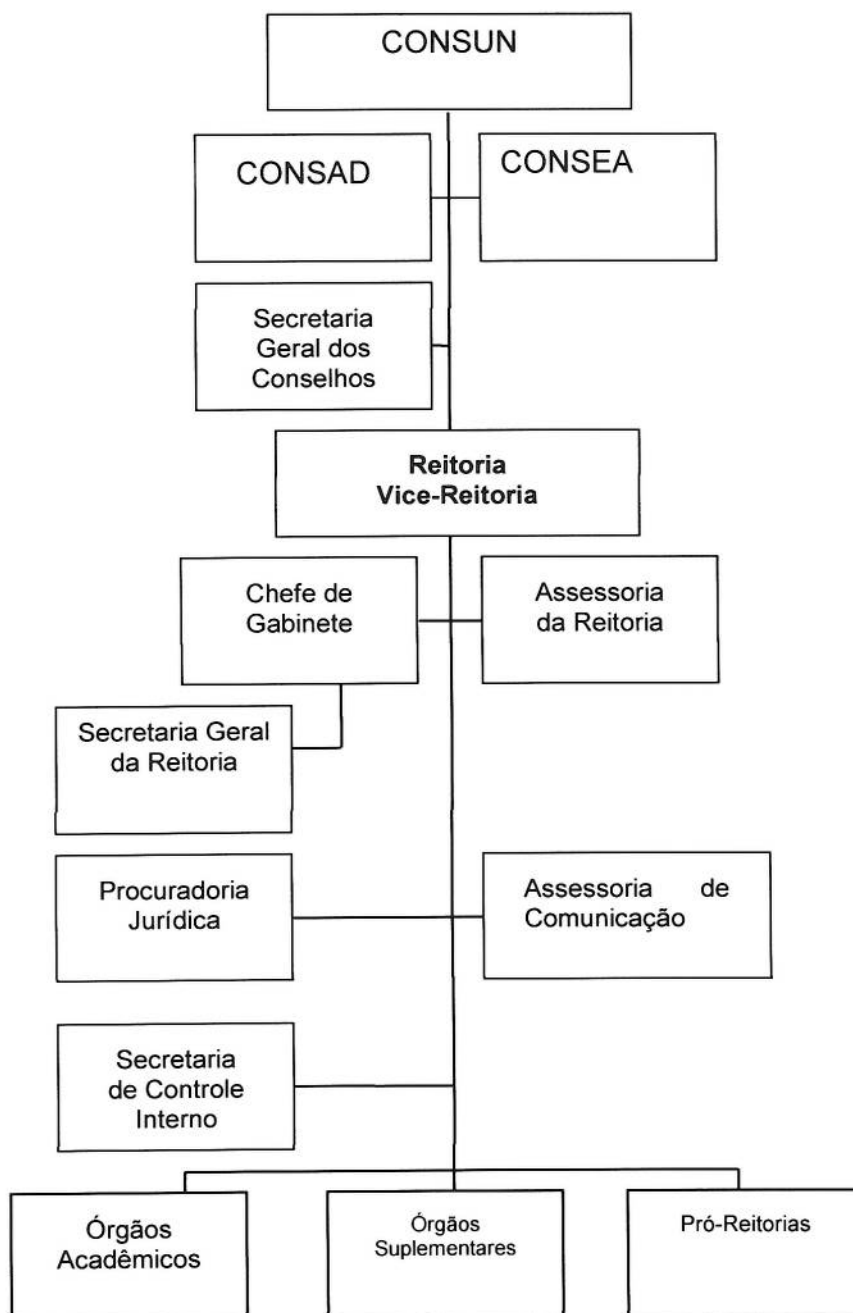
CONSUN

CONSAD

CONSEA

Secretaria Geral dos Conselhos

Reitoria
Vice-Reitoria

Chefe de Gabinete

Assessoria da Reitoria

Secretaria Geral da Reitoria

Procuradoria Jurídica

Assessoria de Comunicação

Secretaria de Controle Interno

Órgãos Acadêmicos

Órgãos Suplementares

Pró-Reitorias